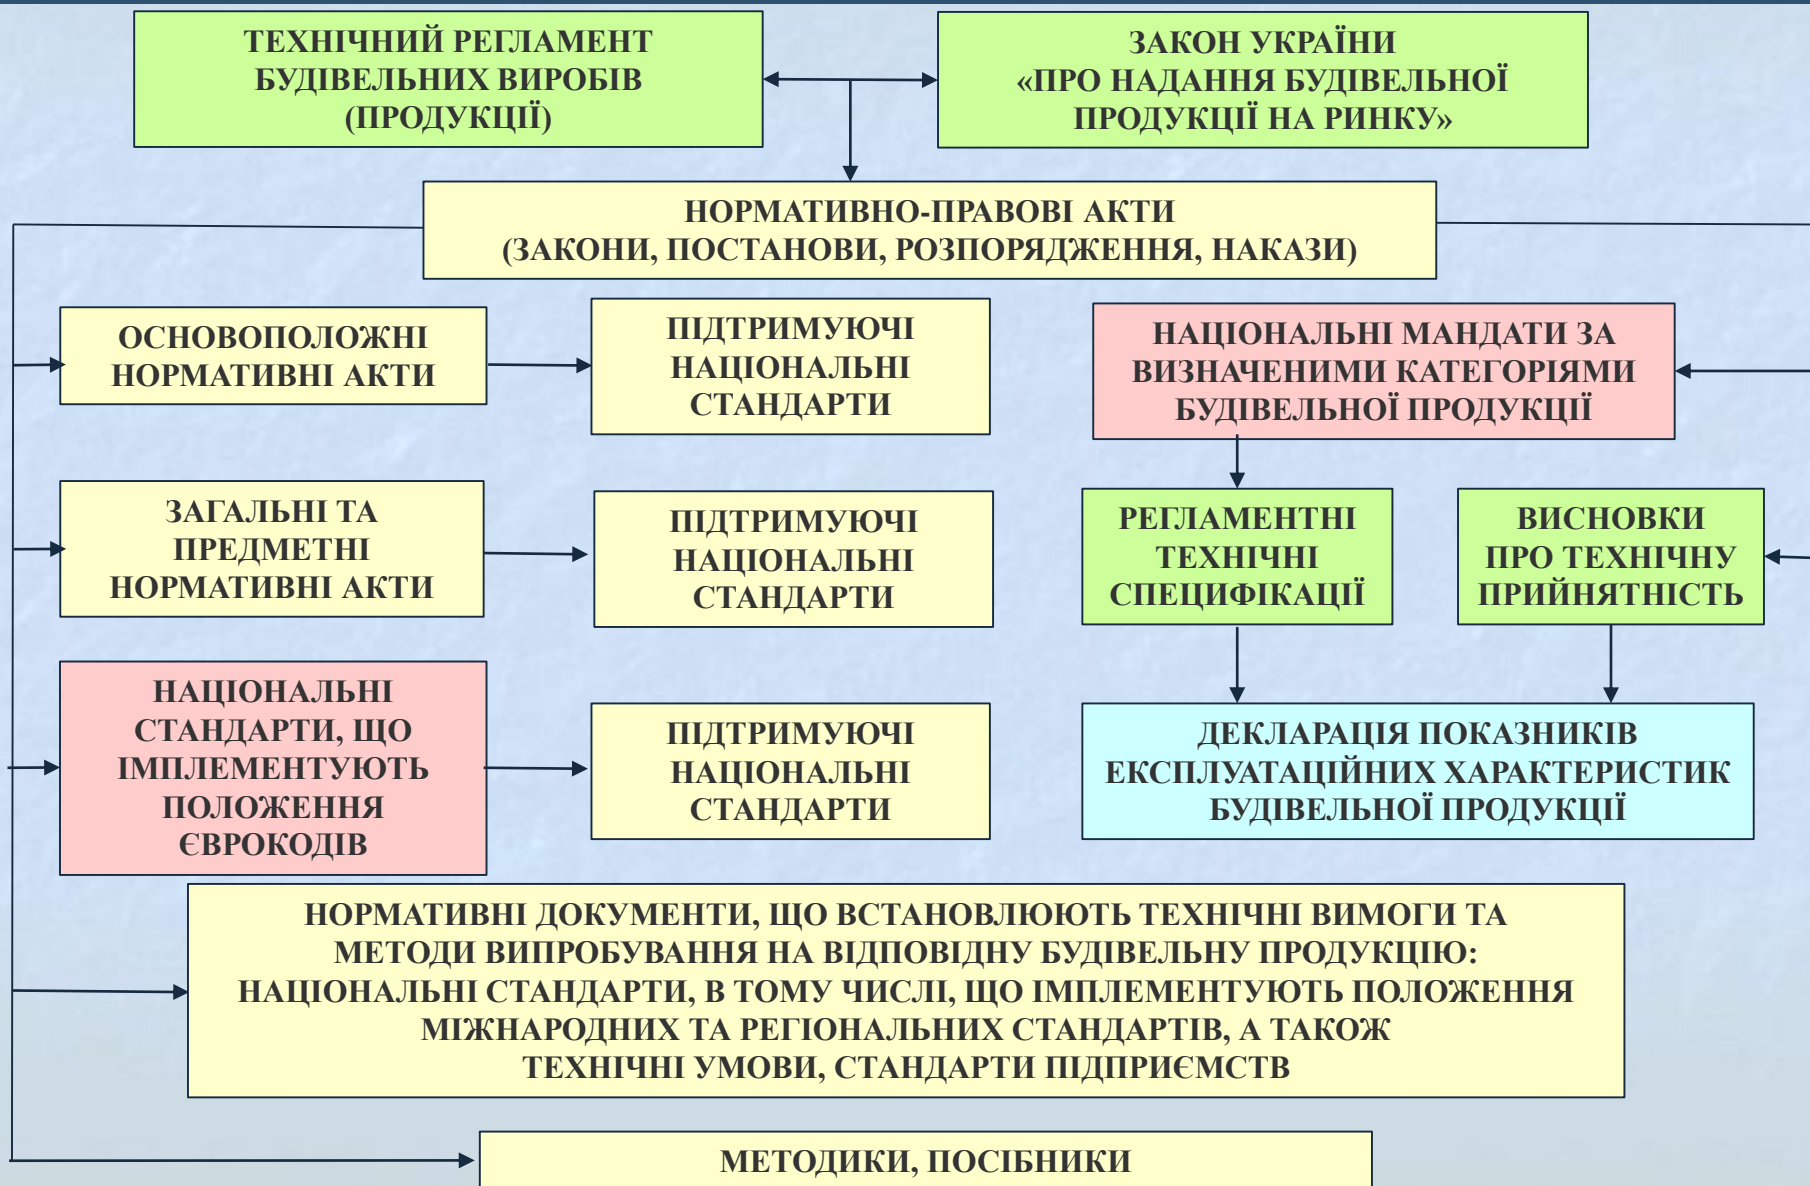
ТЕХНІЧНИЙ РЕГЛАМЕНТ БУДІВЕЛЬНИХ ВИРОБІВ (ПРОДУКЦІЇ)

ЗАКОН УКРАЇНИ «ПРО НАДАННЯ БУДІВЕЛЬНОЇ ПРОДУКЦІЇ НА РИНКУ»

НОРМАТИВНО-ПРАВОВІ АКТИ (ЗАКОНИ, ПОСТАНОВИ, РОЗПОРЯДЖЕННЯ, НАКАЗИ)

ОСНОВОПОЛОЖНІ НОРМАТИВНІ АКТИ

ПІДТРИМУЮЧІ НАЦІОНАЛЬНІ СТАНДАРТИ

НАЦІОНАЛЬНІ МАНДАТИ ЗА ВИЗНАЧЕНИМИ КАТЕГОРІЯМИ БУДІВЕЛЬНОЇ ПРОДУКЦІЇ

ЗАГАЛЬНІ ТА ПРЕДМЕТНІ НОРМАТИВНІ АКТИ

ПІДТРИМУЮЧІ НАЦІОНАЛЬНІ СТАНДАРТИ

РЕГЛАМЕНТНІ ТЕХНІЧНІ СПЕЦИФІКАЦІЇ

ВИСНОВКИ ПРО ТЕХНІЧНУ ПРИЙНЯТНІСТЬ

НАЦІОНАЛЬНІ СТАНДАРТИ, ЩО ІМПЛЕМЕНТУЮТЬ ПОЛОЖЕННЯ ЄВРОКОДІВ

ПІДТРИМУЮЧІ НАЦІОНАЛЬНІ СТАНДАРТИ

ДЕКЛАРАЦІЯ ПОКАЗНИКІВ ЕКСПЛУАТАЦІЙНИХ ХАРАКТЕРИСТИК БУДІВЕЛЬНОЇ ПРОДУКЦІЇ

НОРМАТИВНІ ДОКУМЕНТИ, ЩО ВСТАНОВЛЮЮТЬ ТЕХНІЧНІ ВИМОГИ ТА МЕТОДИ ВИПРОБУВАННЯ НА ВІДПОВІДНУ БУДІВЕЛЬНУ ПРОДУКЦІЮ: НАЦІОНАЛЬНІ СТАНДАРТИ, В ТОМУ ЧИСЛІ, ЩО ІМПЛЕМЕНТУЮТЬ ПОЛОЖЕННЯ МІЖНАРОДНИХ ТА РЕГІОНАЛЬНИХ СТАНДАРТІВ, А ТАКОЖ ТЕХНІЧНІ УМОВИ, СТАНДАРТИ ПІДПРИЄМСТВ

МЕТОДИКИ, ПОСІБНИКИ